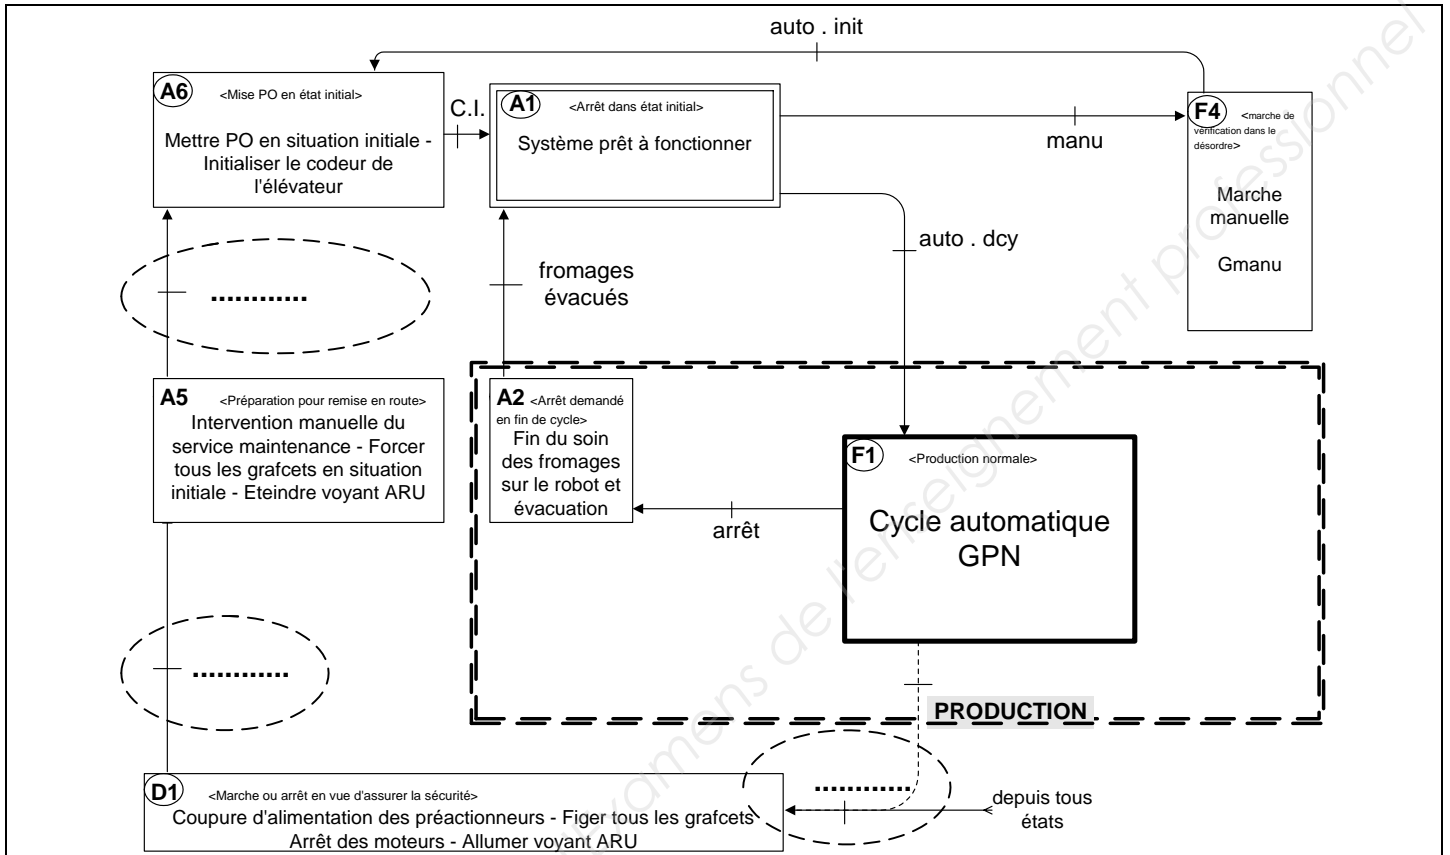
auto . init

A6 <Mise PO en état initial>
Mettre PO en situation initiale - Initialiser le codeur de l'élévateur

C.I.

A1 <Arrêt dans état initial>
Système prêt à fonctionner

manu

F4 <marche de vérification dans le désordre>
Marche manuelle
Gmanu

auto . dcy

fromages évacués

..........

A5 <Préparation pour remise en route>
Intervention manuelle du service maintenance - Forcer tous les grafcets en situation initiale - Eteindre voyant ARU

A2 <Arrêt demandé en fin de cycle>
Fin du soin des fromages sur le robot et évacuation

arrêt

F1 <Production normale>
Cycle automatique GPN

..........

PRODUCTION

..........

depuis tous états

D1 <Marche ou arrêt en vue d'assurer la sécurité>
Coupure d'alimentation des préactionneurs - Figer tous les grafcets
Arrêt des moteurs - Allumer voyant ARU

examens de l'enseignement professionnel